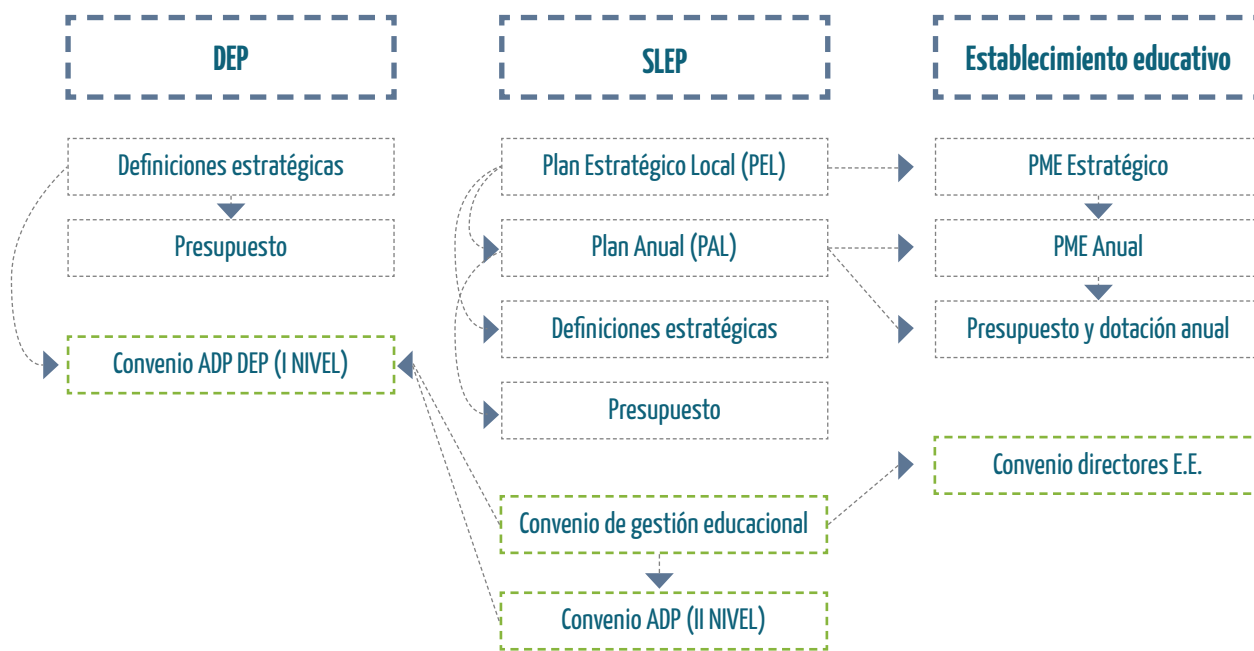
DEP

SLEP

Establecimiento educativo

Definiciones estratégicas

Presupuesto

Convenio ADP DEP (I NIVEL)

Plan Estratégico Local (PEL)

Plan Anual (PAL)

Definiciones estratégicas

Presupuesto

Convenio de gestión educacional

Convenio ADP (II NIVEL)

PME Estratégico

PME Anual

Presupuesto y dotación anual

Convenio directores E.E.